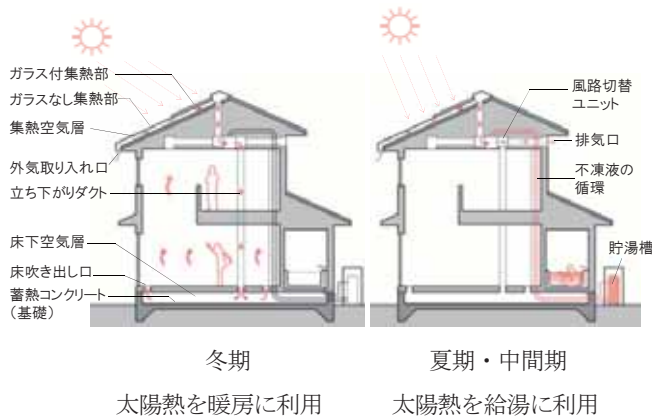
ガラス付集熱部
ガラスなし集熱部
集熱空気層
外気取り入れ口
立ち下がりダクト
床下空気層
床吹き出し口
蓄熱コンクリート（基礎）

風路切替ユニット
排気口
不凍液の循環
貯湯槽

冬期
太陽熱を暖房に利用

夏期・中間期
太陽熱を給湯に利用